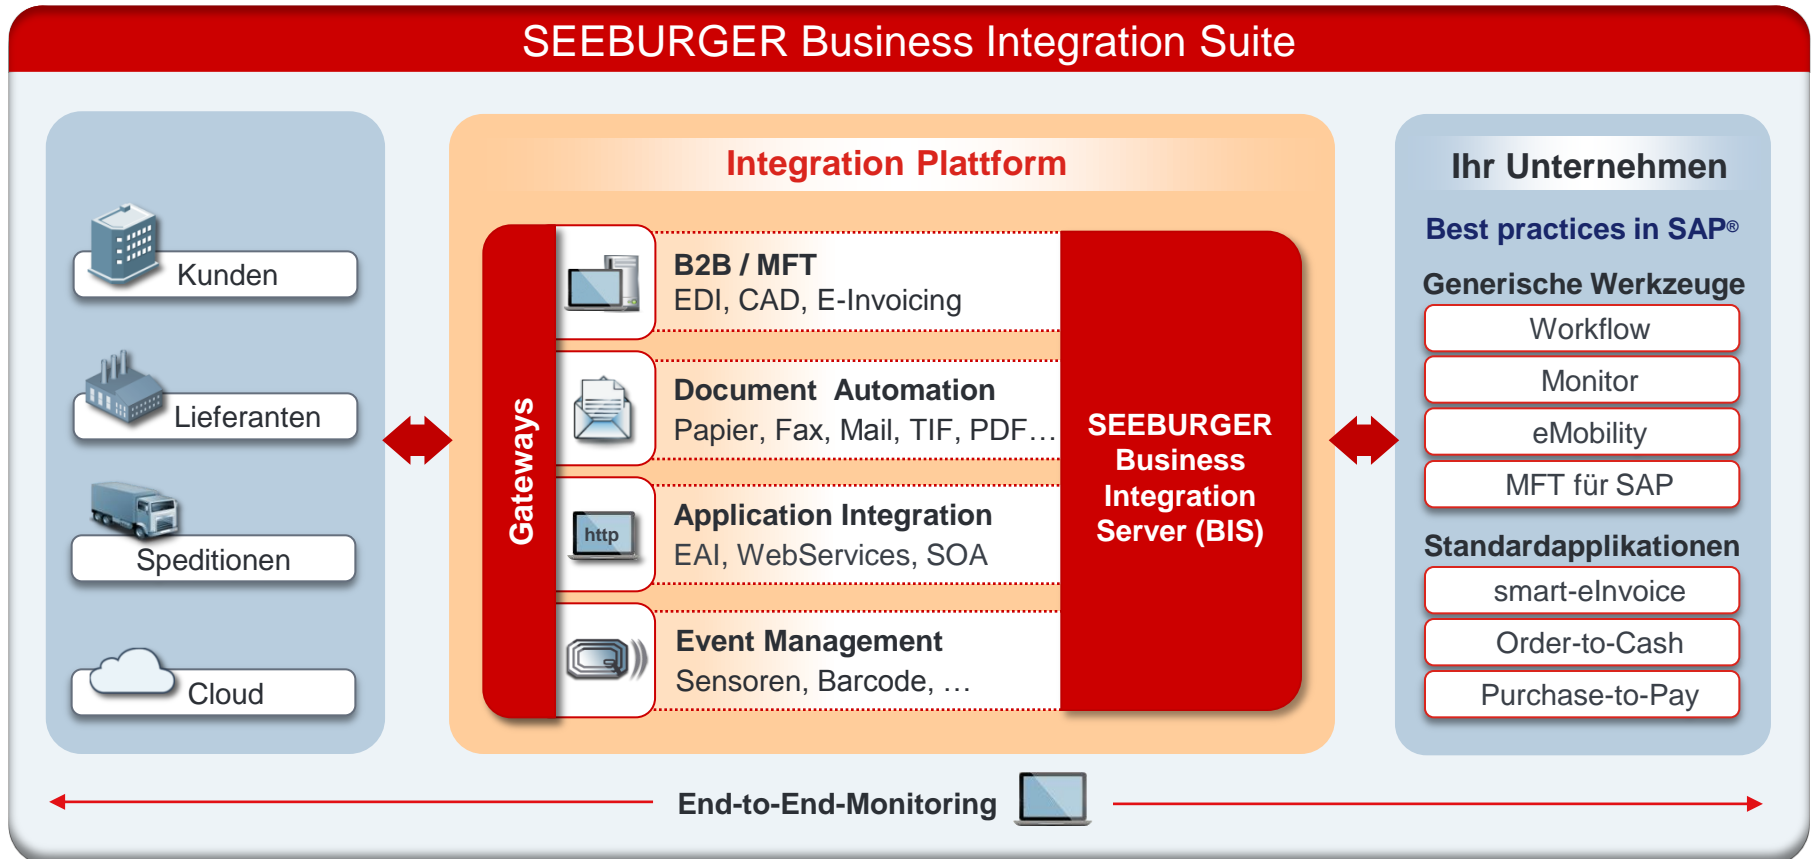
SEEBURGER Business Integration Suite

Kunden

Lieferanten

Speditionen

Cloud

Integration Plattform

Gateways

B2B / MFT
EDI, CAD, E-Invoicing

Document Automation
Papier, Fax, Mail, TIF, PDF…

http

Application Integration
EAI, WebServices, SOA

Event Management
Sensoren, Barcode, …

SEEBURGER Business Integration Server (BIS)

Ihr Unternehmen

Best practices in SAP®

Generische Werkzeuge

Workflow

Monitor

eMobility

MFT für SAP

Standardapplikationen

smart-eInvoice

Order-to-Cash

Purchase-to-Pay

End-to-End-Monitoring